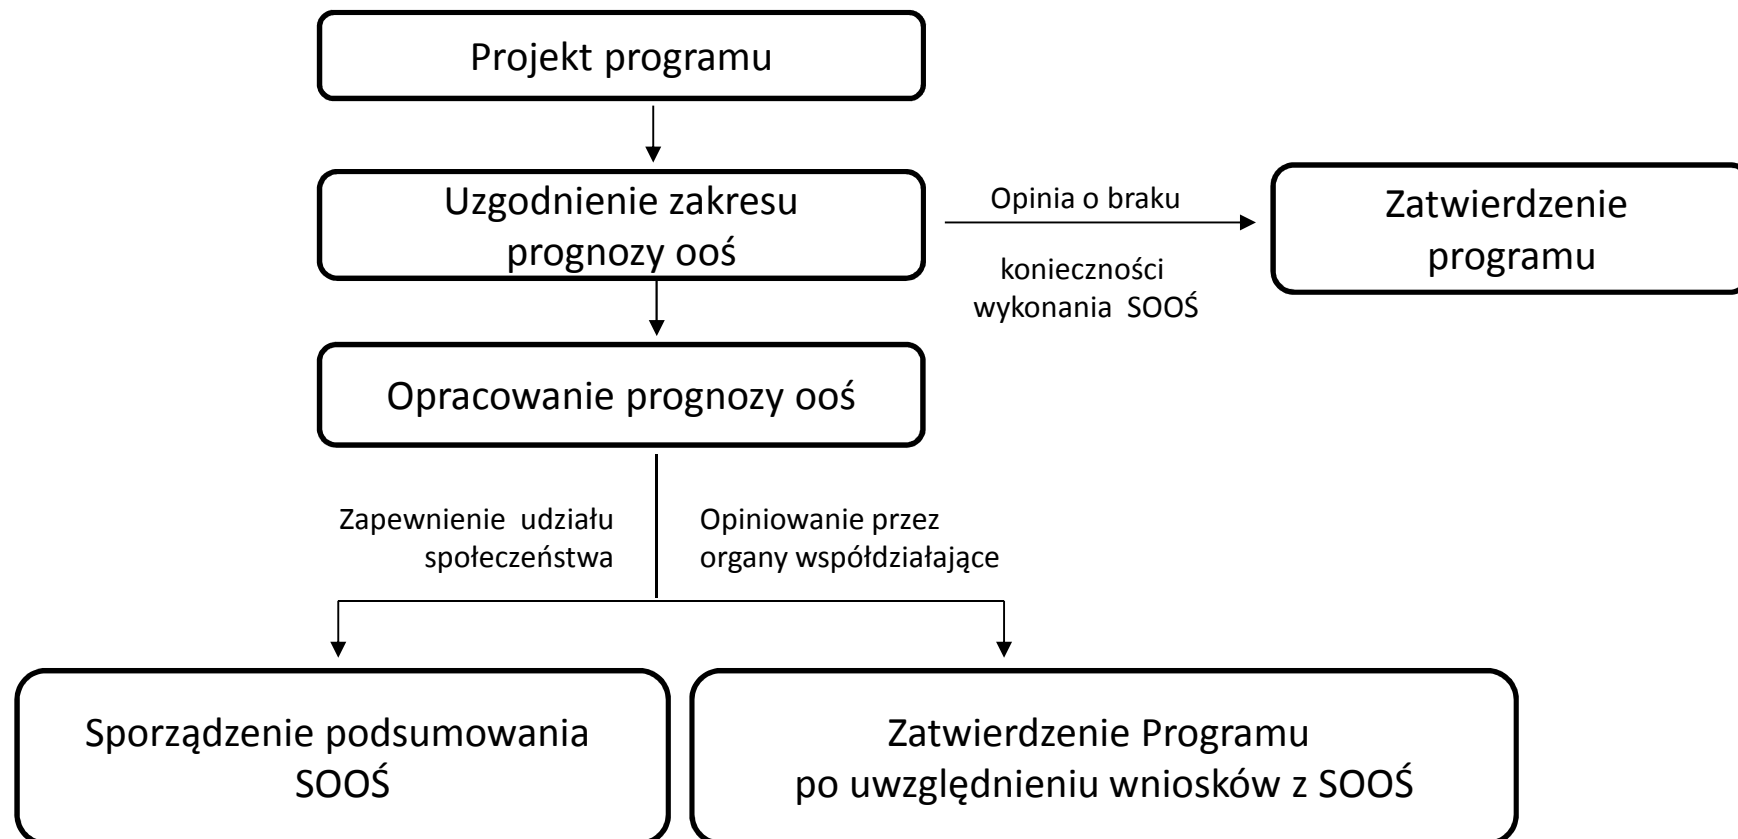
Projekt programu

Uzgodnienie zakresu prognozy ooś

Opinia o braku

konieczności wykonania SOOŚ

Zatwierdzenie programu

Opracowanie prognozy ooś

Zapewnienie udziału społeczeństwa

Opiniowanie przez organy współdziałające

Sporządzenie podsumowania SOOŚ

Zatwierdzenie Programu po uwzględnieniu wniosków z SOOŚ